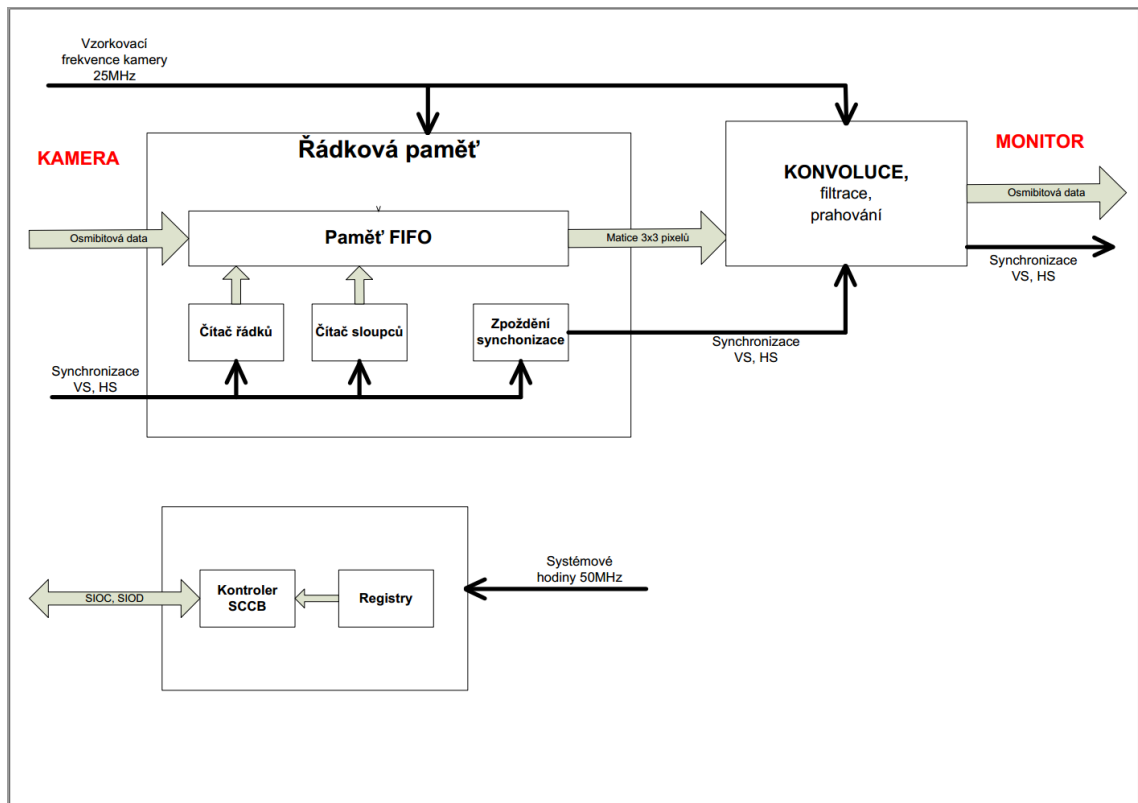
Vzorkovací frekvence kamery 25MHz

KAMERA

Řádková paměť

Osmibitová data

Paměť FIFO

Matice 3x3 pixelů

KONVOLUCE, filtrace, prahování

MONITOR

Osmibitová data

Synchronizace VS, HS

Čítač řádků

Čítač sloupců

Zpoždění synchonizace

Synchronizace VS, HS

Synchronizace VS, HS

SIOC, SIOD

Kontroler SCCB

Registry

Systémové hodiny 50MHz